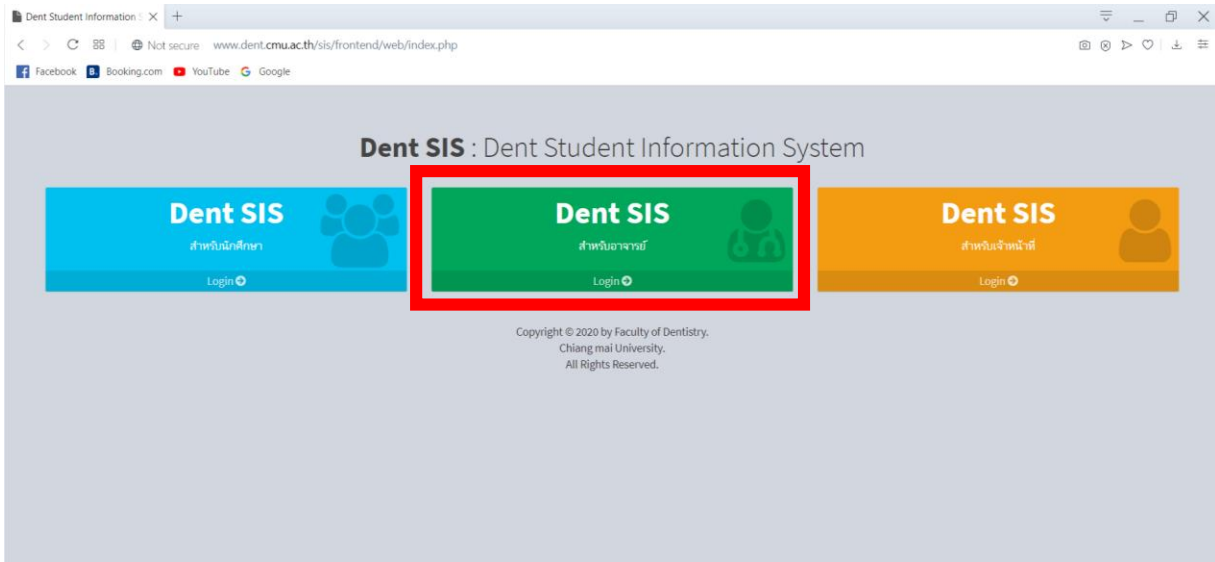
Dent Student Information S ×  +

Not secure  www.dent.cmu.ac.th/sis/frontend/web/index.php

Facebook  Booking.com  YouTube  Google

**Dent SIS** : Dent Student Information System

Dent SIS
สำหรับนักศึกษา
Login

Dent SIS
สำหรับอาจารย์
Login

Dent SIS
สำหรับเจ้าหน้าที่
Login

Copyright © 2020 by Faculty of Dentistry.
Chiang mai University.
All Rights Reserved.